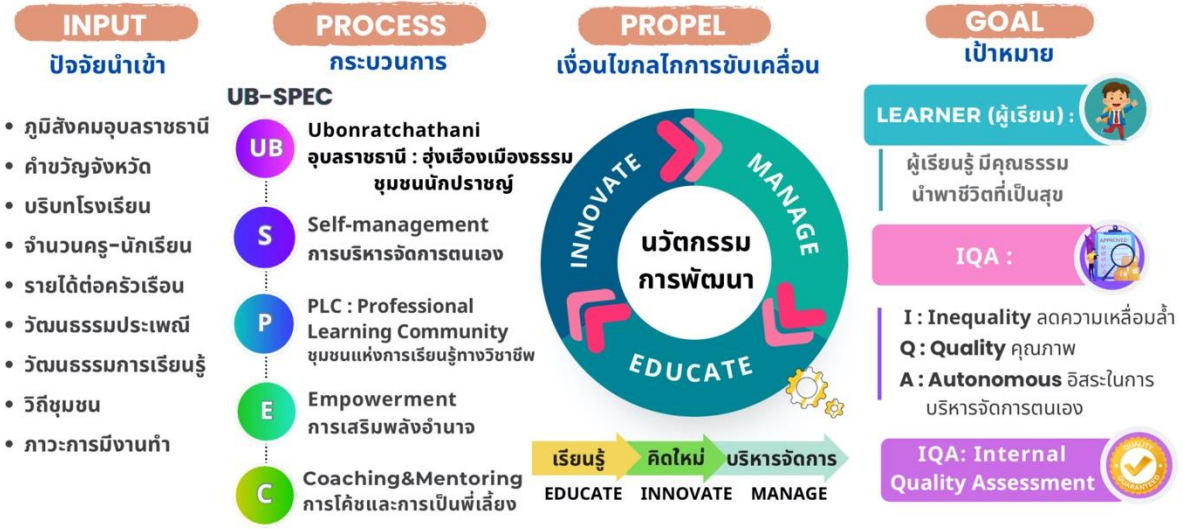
INPUT
ปัจจัยนำเข้า

• ภูมิสังคมอุบลราชธานี
• คำขวัญจังหวัด
• บริบทโรงเรียน
• จำนวนครู-นักเรียน
• รายได้ต่อครัวเรือน
• วัฒนธรรมประเพณี
• วัฒนธรรมการเรียนรู้
• วิถีชุมชน
• ภาวะการมีงานทำ

PROCESS
กระบวนการ

UB-SPEC

UB Ubonratchathani
อุบลราชธานี : อู่งเฮืองเมืองธรรม ชุมชนนักปราชญ์

S Self-management
การบริหารจัดการตนเอง

P PLC : Professional Learning Community
ชุมชนแห่งการเรียนรู้ทางวิชาชีพ

E Empowerment
การเสริมพลังอำนาจ

C Coaching&Mentoring
การโค้ชและการเป็นพี่เลี้ยง

PROPEL
เงื่อนไขกลไกการขับเคลื่อน

INNOVATE
MANAGE
EDUCATE
นวัตกรรม
การพัฒนา

เรียนรู้ คิดใหม่ บริหารจัดการ
EDUCATE INNOVATE MANAGE

GOAL
เป้าหมาย

LEARNER (ผู้เรียน) :
ผู้เรียนรู้ มีคุณธรรม
นำพาชีวิตที่เป็นสุข

IQA :
I : Inequality ลดความเหลื่อมล้ำ
Q : Quality คุณภาพ
A : Autonomous อิสระในการบริหารจัดการตนเอง

IQA: Internal Quality Assessment